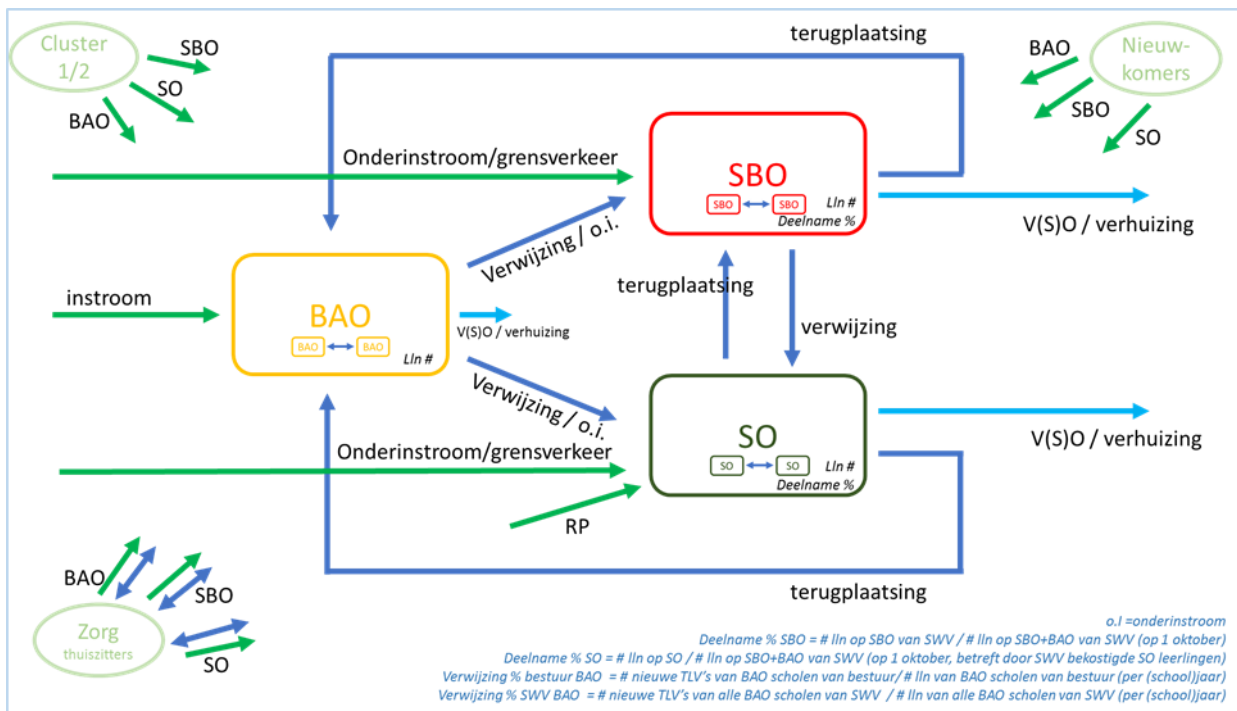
Cluster 1/2
SBO
SO
BAO

terugplaatsing

BAO
SBO
SO
Nieuw-komers

Onderinstroom/grensverkeer

SBO
SBO SBO
Lln #
Deelname %

V(S)O / verhuizing

Verwijzing / o.i.

instroom

BAO
BAO BAO
Lln #

V(S)O / verhuizing

terugplaatsing

verwijzing

Verwijzing / o.i.

Onderinstroom/grensverkeer

SO
SO SO
Lln #
Deelname %

V(S)O / verhuizing

RP

terugplaatsing

BAO
SBO
Zorg
thuiszitters
SO

o.I =onderinstroom
Deelname % SBO = # lln op SBO van SWV / # lln op SBO+BAO van SWV (op 1 oktober)
Deelname % SO = # lln op SO / # lln op SBO+BAO van SWV (op 1 oktober, betreft door SWV bekostigde SO leerlingen)
Verwijzing % bestuur BAO = # nieuwe TLV's van BAO scholen van bestuur/ # lln van BAO scholen van bestuur (per (school)jaar)
Verwijzing % SWV BAO = # nieuwe TLV's van alle BAO scholen van SWV / # lln van alle BAO scholen van SWV (per (school)jaar)